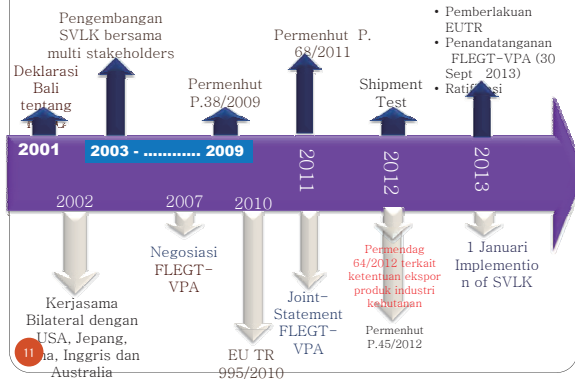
Deklarasi Bali tentang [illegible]

Pengembangan SVLK bersama multi stakeholders

Permenhut P.38/2009

Permenhut P. 68/2011

Shipment Test

• Pemberlakuan EUTR
• Penandatanganan FLEGT-VPA (30 Sept 2013)
• Ratifikasi

2001

2003 - ........... 2009

2011

2012

2013

2002

2007

2010

Kerjasama Bilateral dengan USA, Jepang, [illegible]na, Inggris dan Australia

Negosiasi FLEGT-VPA

EU TR 995/2010

Joint-Statement FLEGT-VPA

Permendag 64/2012 terkait ketentuan ekspor produk industri kehutanan

Permenhut P.45/2012

1 Januari Implementio n of SVLK

11